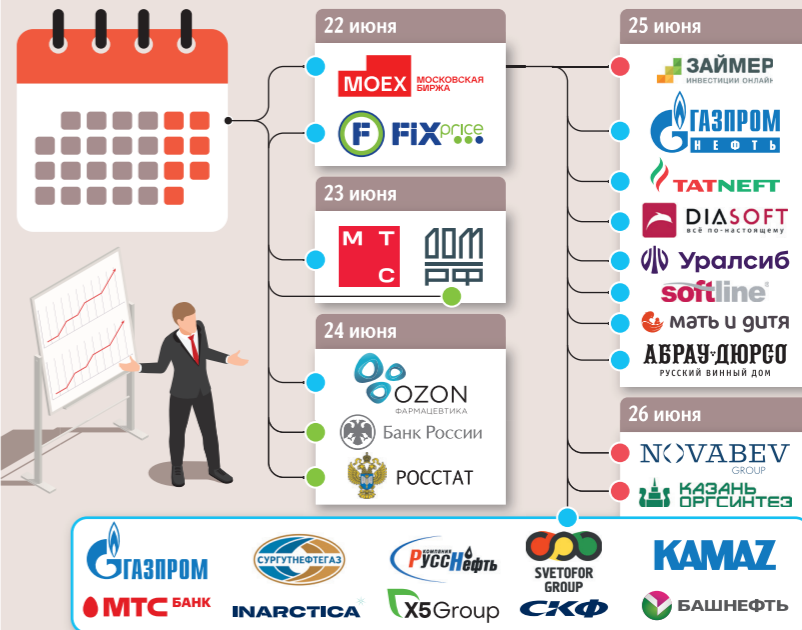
22 июня

MOEX МОСКОВСКАЯ БИРЖА

FIX price

23 июня

М Т С

ДОМ РФ

24 июня

OZON ФАРМАЦЕВТИКА

Банк России

РОССТАТ

25 июня

ЗАЙМЕР ИНВЕСТИЦИИ ОНЛАЙН

ГАЗПРОМ НЕФТЬ

TATNEFT

DIASOFT всё по-настоящему

Уралсиб

softline

мать и дитя

АБРАУ-ДЮРСО РУССКИЙ ВИННЫЙ ДОМ

26 июня

NOVABEV GROUP

КАЗАНЬ ОРГСИНТЕЗ

ГАЗПРОМ

СУРГУТНЕФТЕГАЗ

КОМПАНИЯ РуссНефть

SVETOFOR GROUP

KAMAZ

МТС БАНК

INARCTICA

X5Group

СКФ

БАШНЕФТЬ